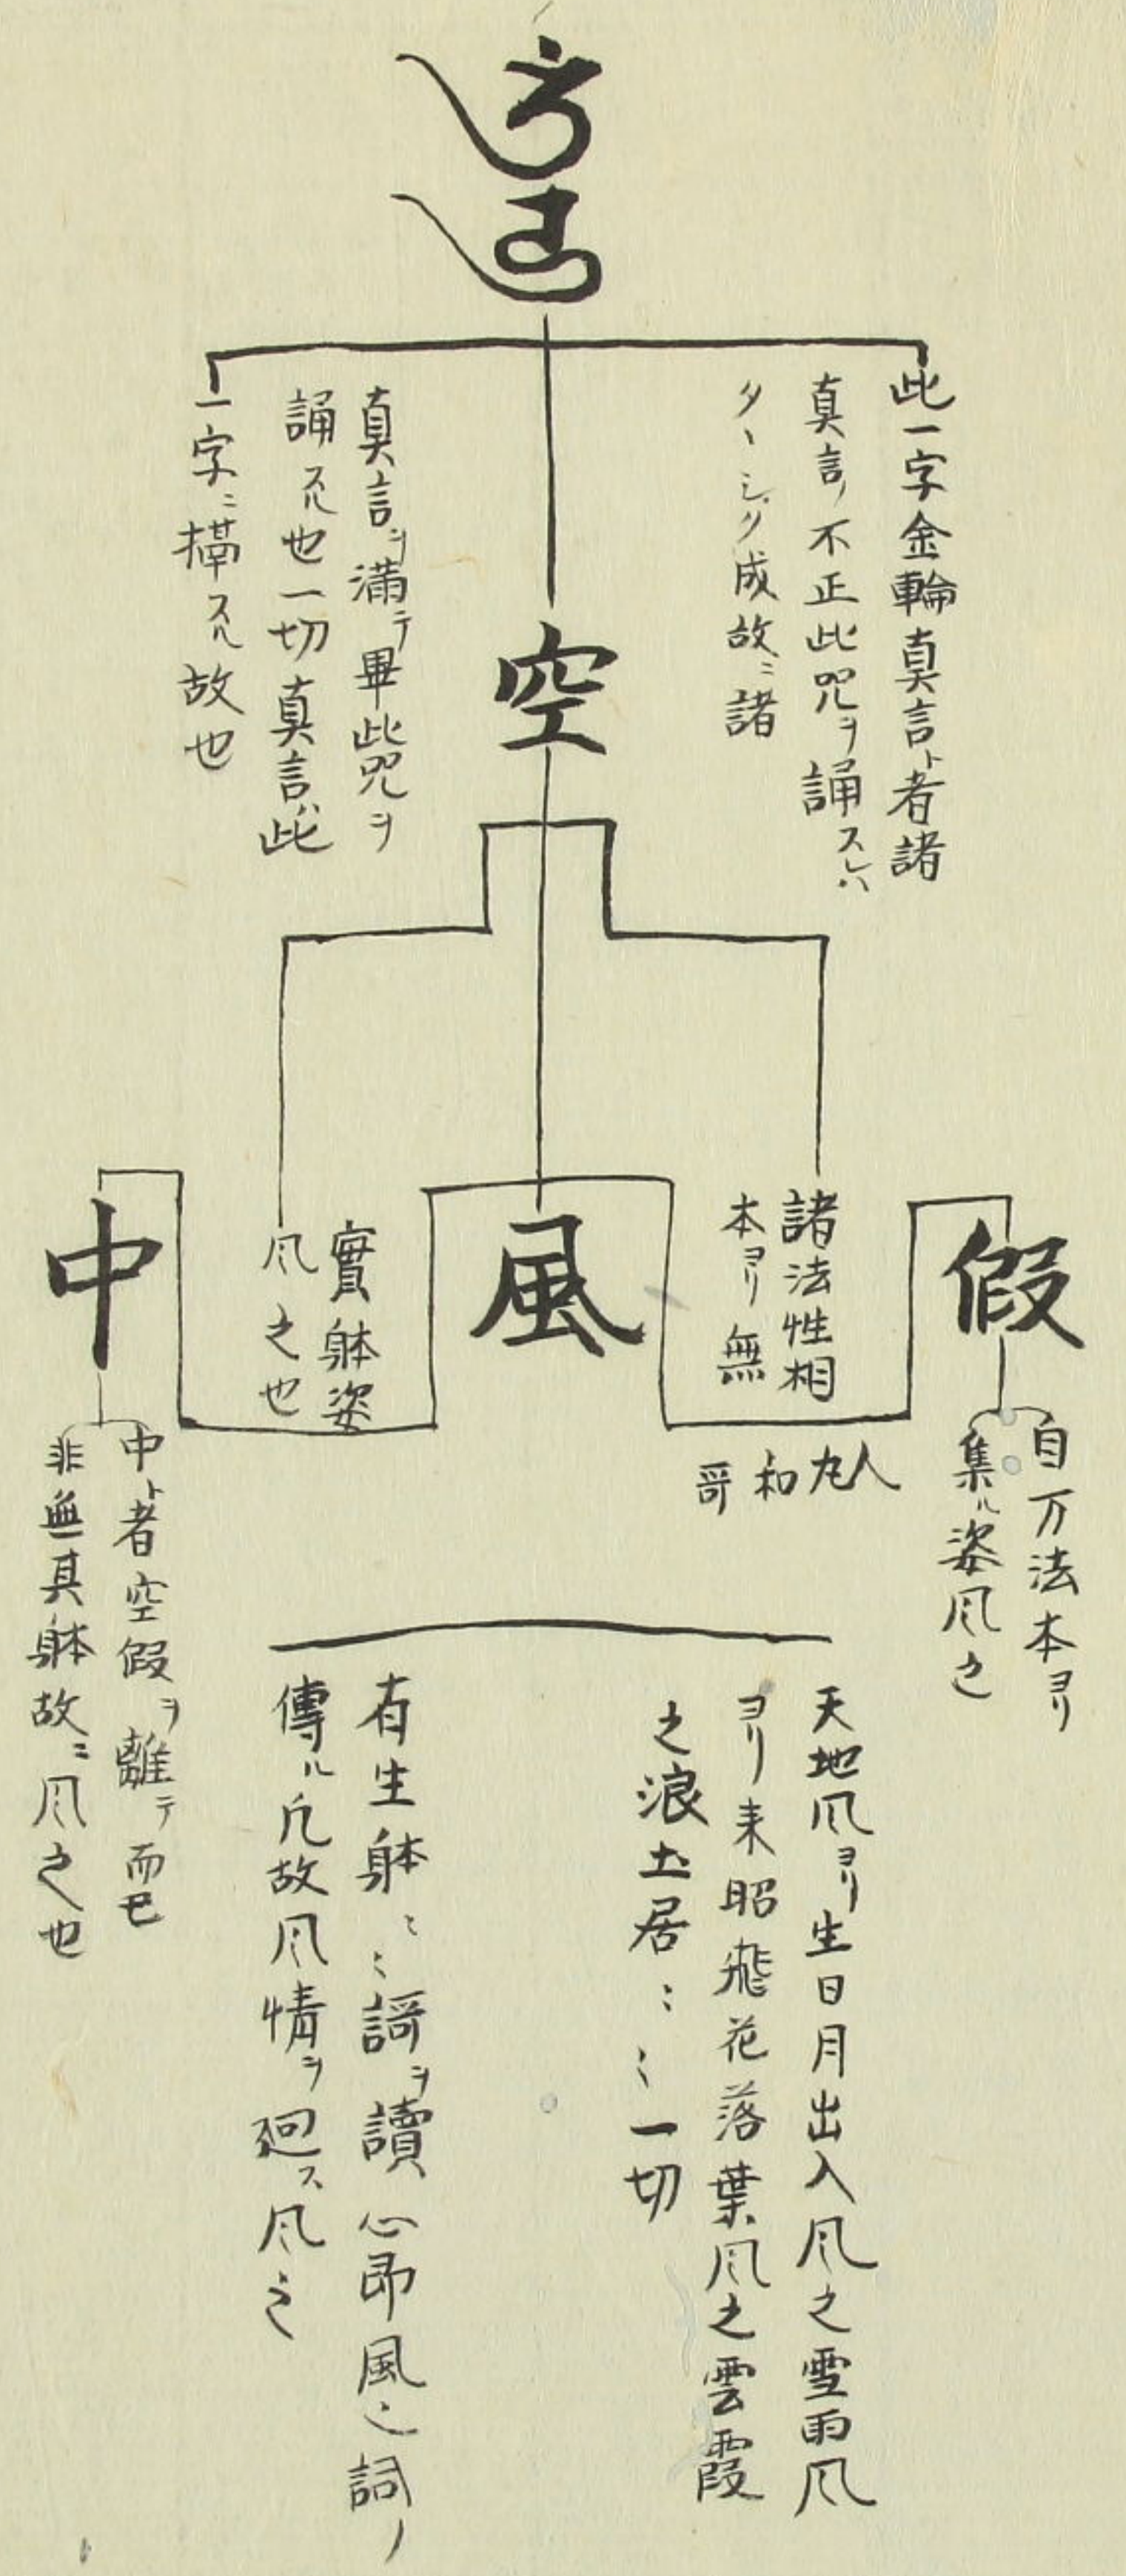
空

此一字金輪真言ト者諸真言ノ不正此咒ヲ誦スレハタヽシク成故ニ諸

真言ヲ満テ畢此咒ヲ誦スル也一切真言ハ此

一字ニ摂スル故也

假

風

中

諸法性相本ヨリ無

實躰姿凡之也

自万法本ヨリ集ル姿凡之

丸人和哥

中ト者空假ヲ離テ而已

非無其躰故ニ凡之也

天地凡ヨリ生日月出入凡之雪雨凡ヨリ来昭飛花落葉凡之雲霞之浪立居ヽヽ一切

有生躰ヽヽ詞ヲ讀心即風之詞ノ傳ル凡故凡情ヲ廻ス凡之